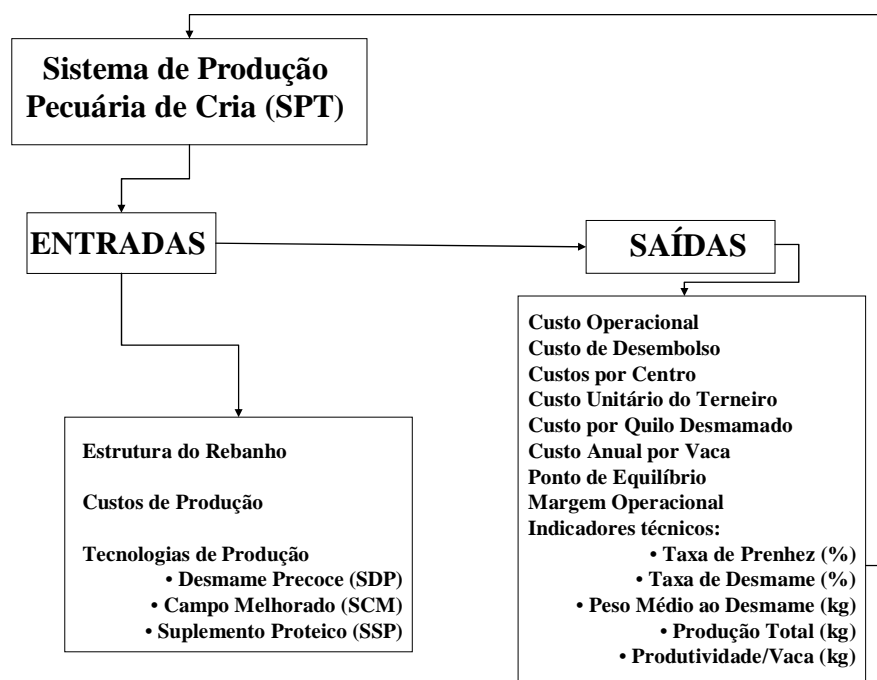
Sistema de Produção Pecuária de Cria (SPT)

ENTRADAS

SAÍDAS

Estrutura do Rebanho

Custos de Produção

Tecnologias de Produção
• Desmame Precoce (SDP)
• Campo Melhorado (SCM)
• Suplemento Proteico (SSP)

Custo Operacional
Custo de Desembolso
Custos por Centro
Custo Unitário do Terneiro
Custo por Quilo Desmamado
Custo Anual por Vaca
Ponto de Equilíbrio
Margem Operacional
Indicadores técnicos:
• Taxa de Prenhez (%)
• Taxa de Desmame (%)
• Peso Médio ao Desmame (kg)
• Produção Total (kg)
• Produtividade/Vaca (kg)